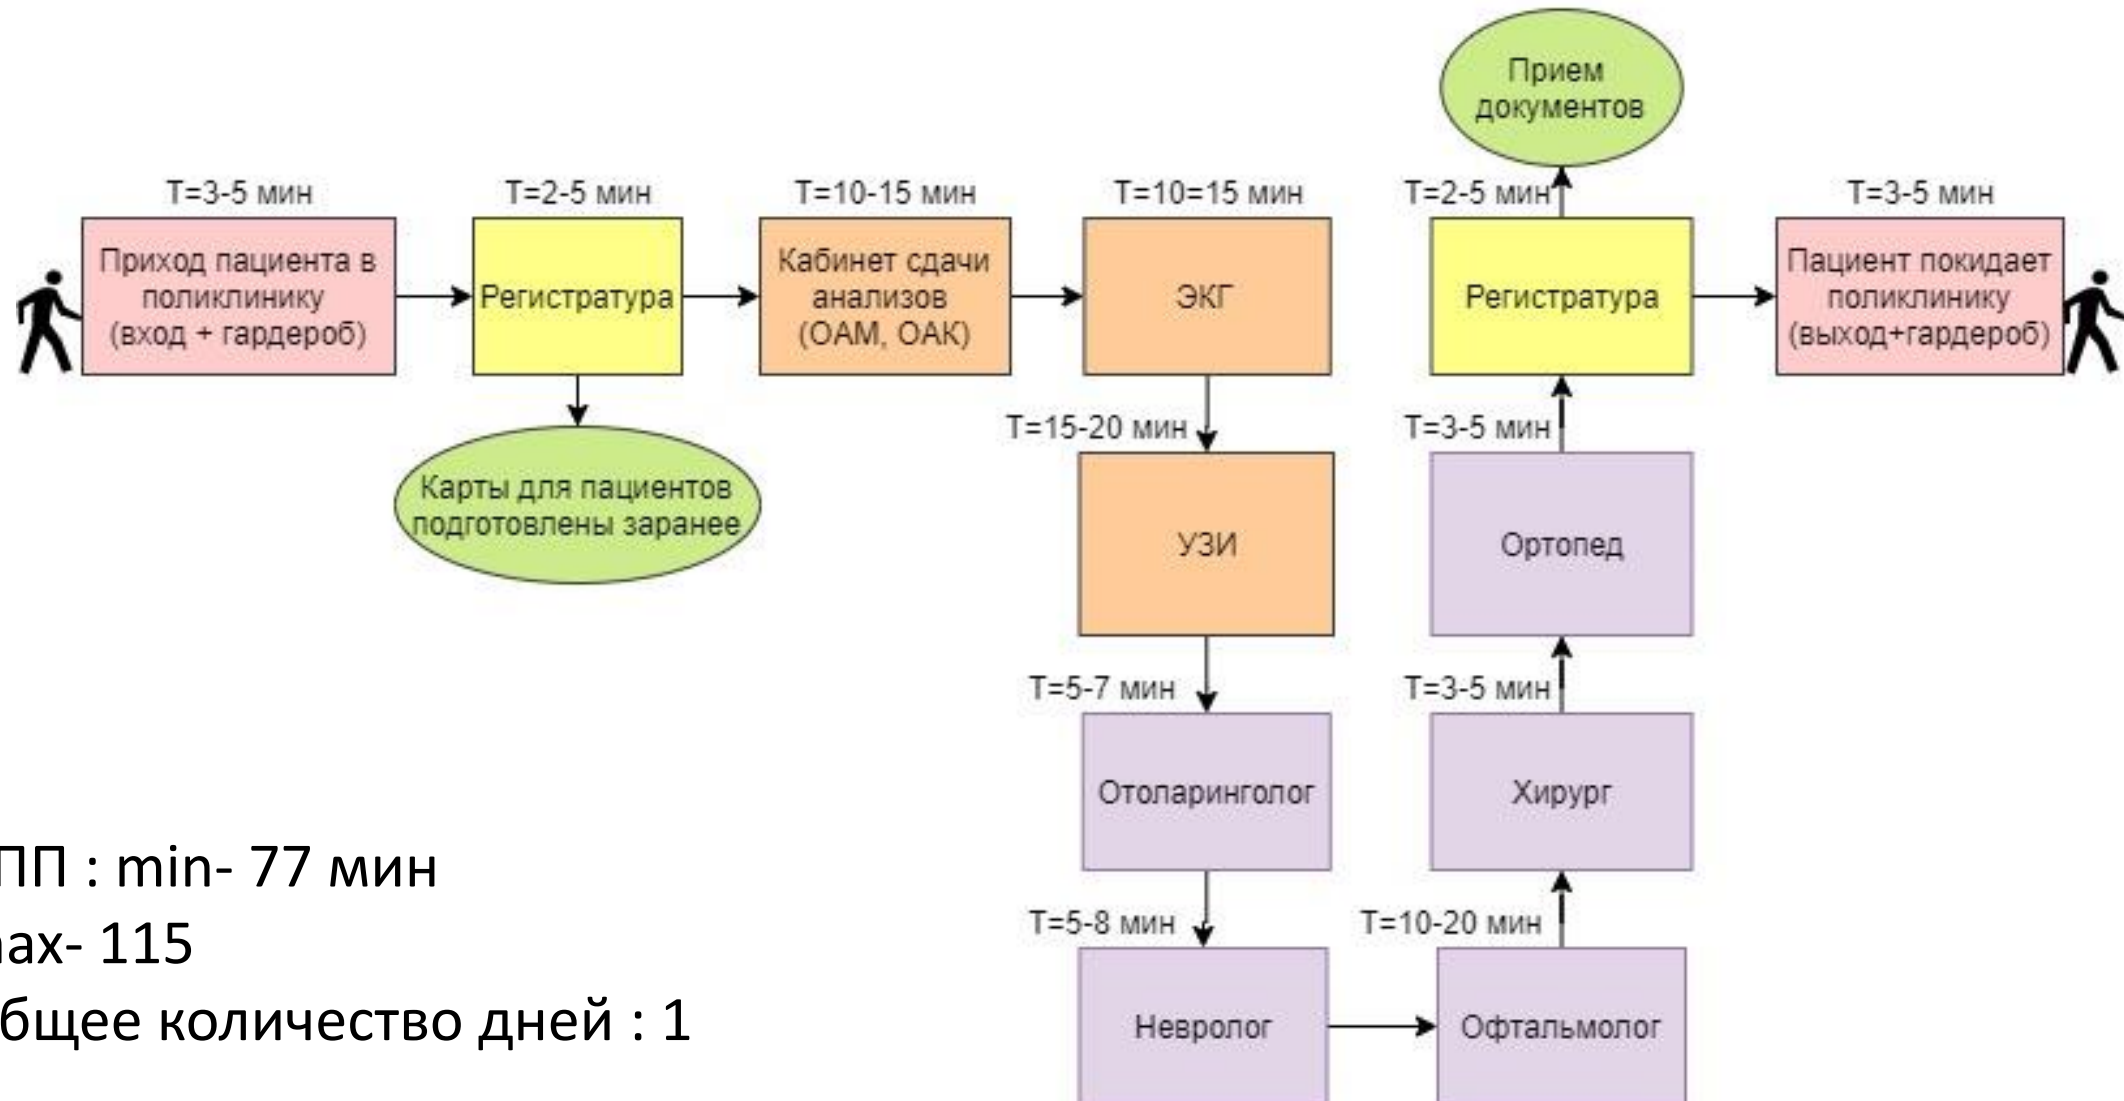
T=3-5 мин

Приход пациента в поликлинику (вход + гардероб)

T=2-5 мин

Регистратура

Карты для пациентов подготовлены заранее

T=10-15 мин

Кабинет сдачи анализов (ОАМ, ОАК)

T=10=15 мин

ЭКГ

T=15-20 мин

УЗИ

T=5-7 мин

Отоларинголог

T=5-8 мин

Невролог

Офтальмолог

T=10-20 мин

Хирург

T=3-5 мин

Ортопед

T=3-5 мин

Регистратура

T=2-5 мин

Прием документов

T=3-5 мин

Пациент покидает поликлинику (выход+гардероб)

ПП : min- 77 мин
ax- 115
бщее количество дней : 1